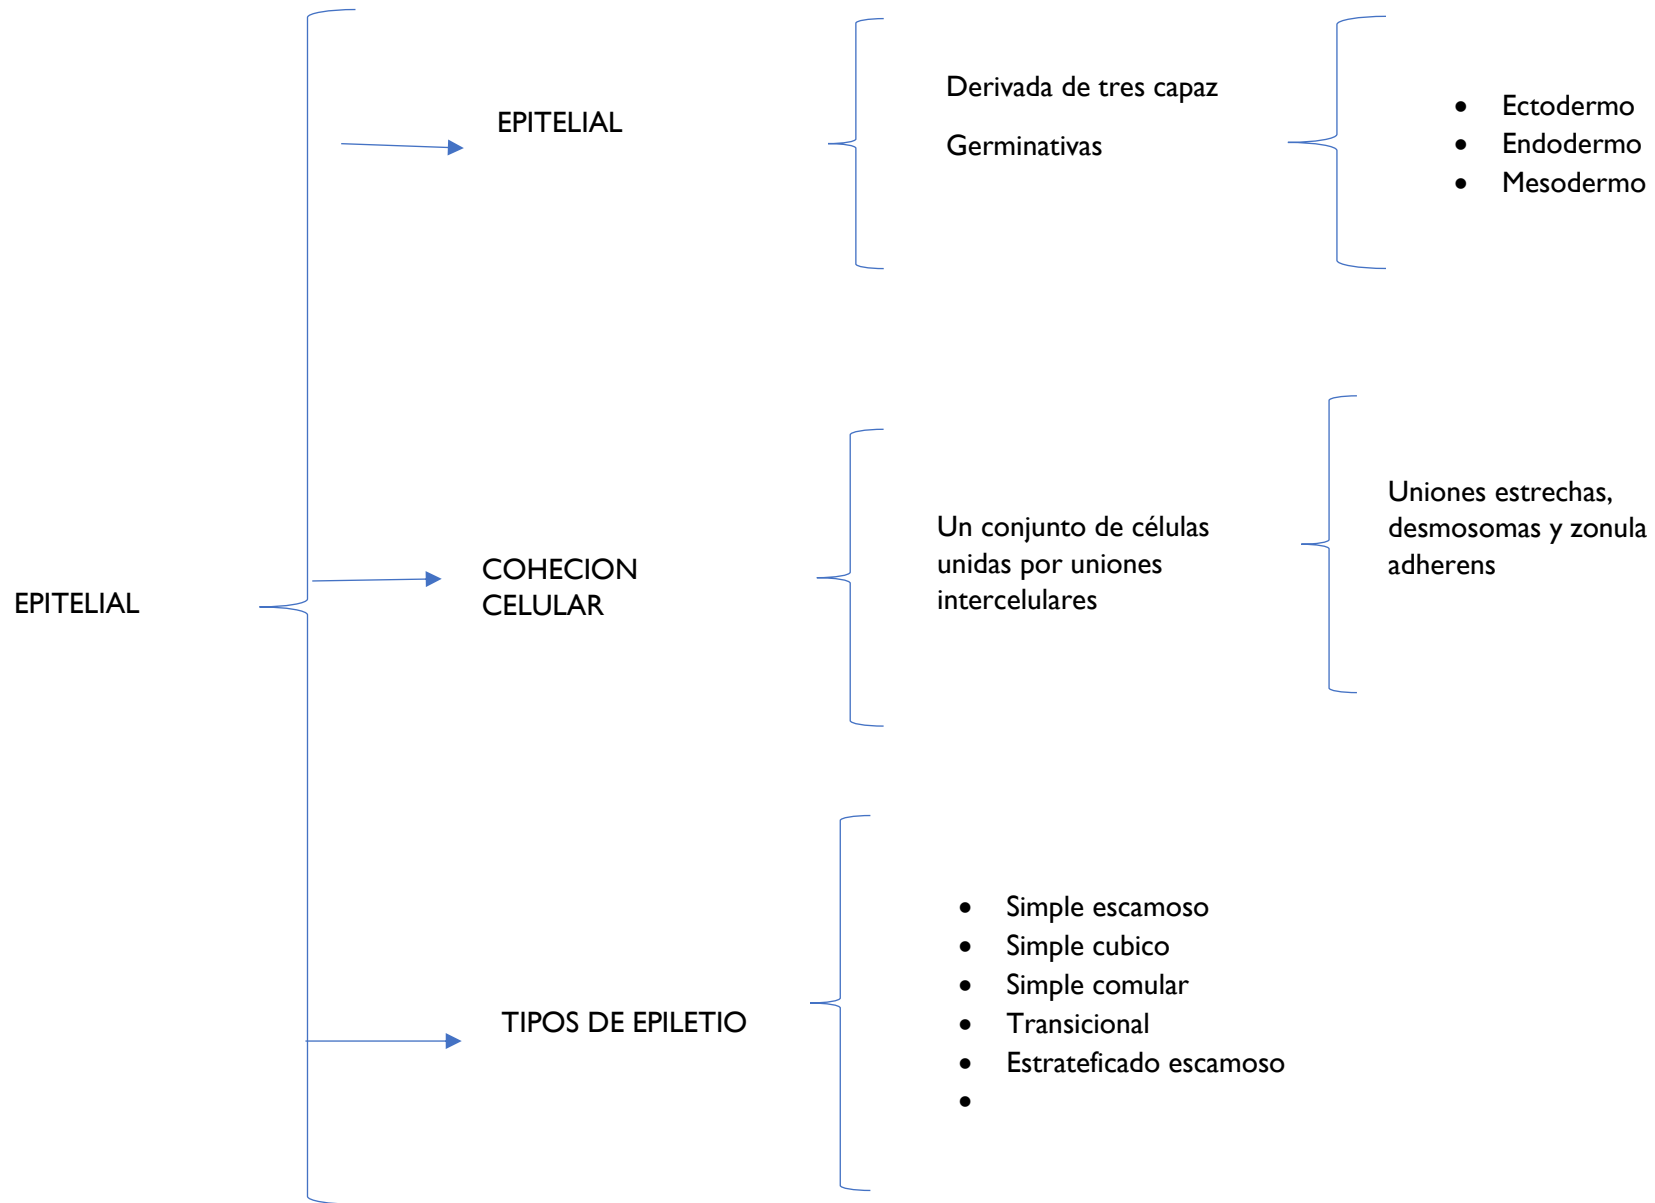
EPITELIAL

EPITELIAL

Derivada de tres capaz

Germinativas

- Ectodermo
- Endodermo
- Mesodermo

COHECION CELULAR

Un conjunto de células unidas por uniones intercelulares

Uniones estrechas, desmosomas y zonula adherens

TIPOS DE EPILETIO

- Simple escamoso
- Simple cubico
- Simple comular
- Transicional
- Estrateficado escamoso
-